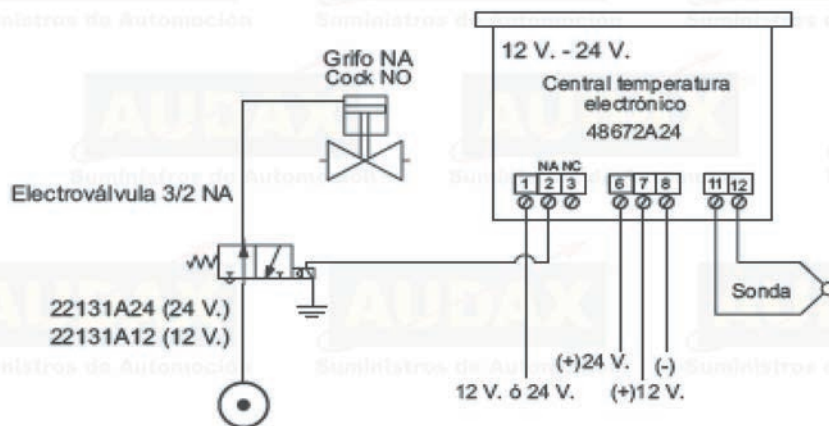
Suministros de Automoción

Suministros de Automoción

Suministros de

Grifo NA
Cock NO

12 V. - 24 V.

Central temperatura electrónico
48672A24

AUDAX

AUDAX

Suministros de Automoción

Suministros de Automoción

NA NC

| 1 | 2 | 3 |
|---|---|---|

| 6 | 7 | 8 |
|---|---|---|

| 11 | 12 |
|---|---|

Electroválvula 3/2 NA

AUDAX

AUDAX

Sonda

22131A24 (24 V.)
22131A12 (12 V.)

Suministros de Automoción

Suministros de Automoción

Suministros de

(+)24 V.

(-)

12 V. ó 24 V.

(+)12 V.